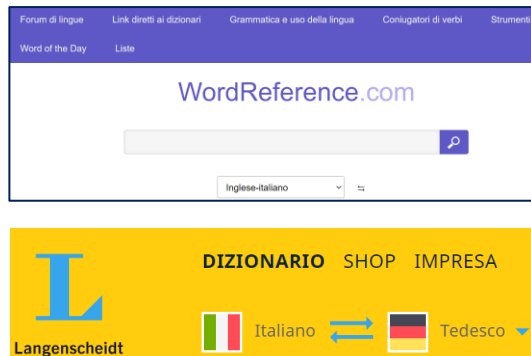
Forum di lingue Link diretti ai dizionari Grammatica e uso della lingua Coniugatori di verbi Strumenti

Word of the Day Liste

WordReference.com

Inglese-italiano

L

Langenscheidt

DIZIONARIO SHOP IMPRESA

Italiano Tedesco